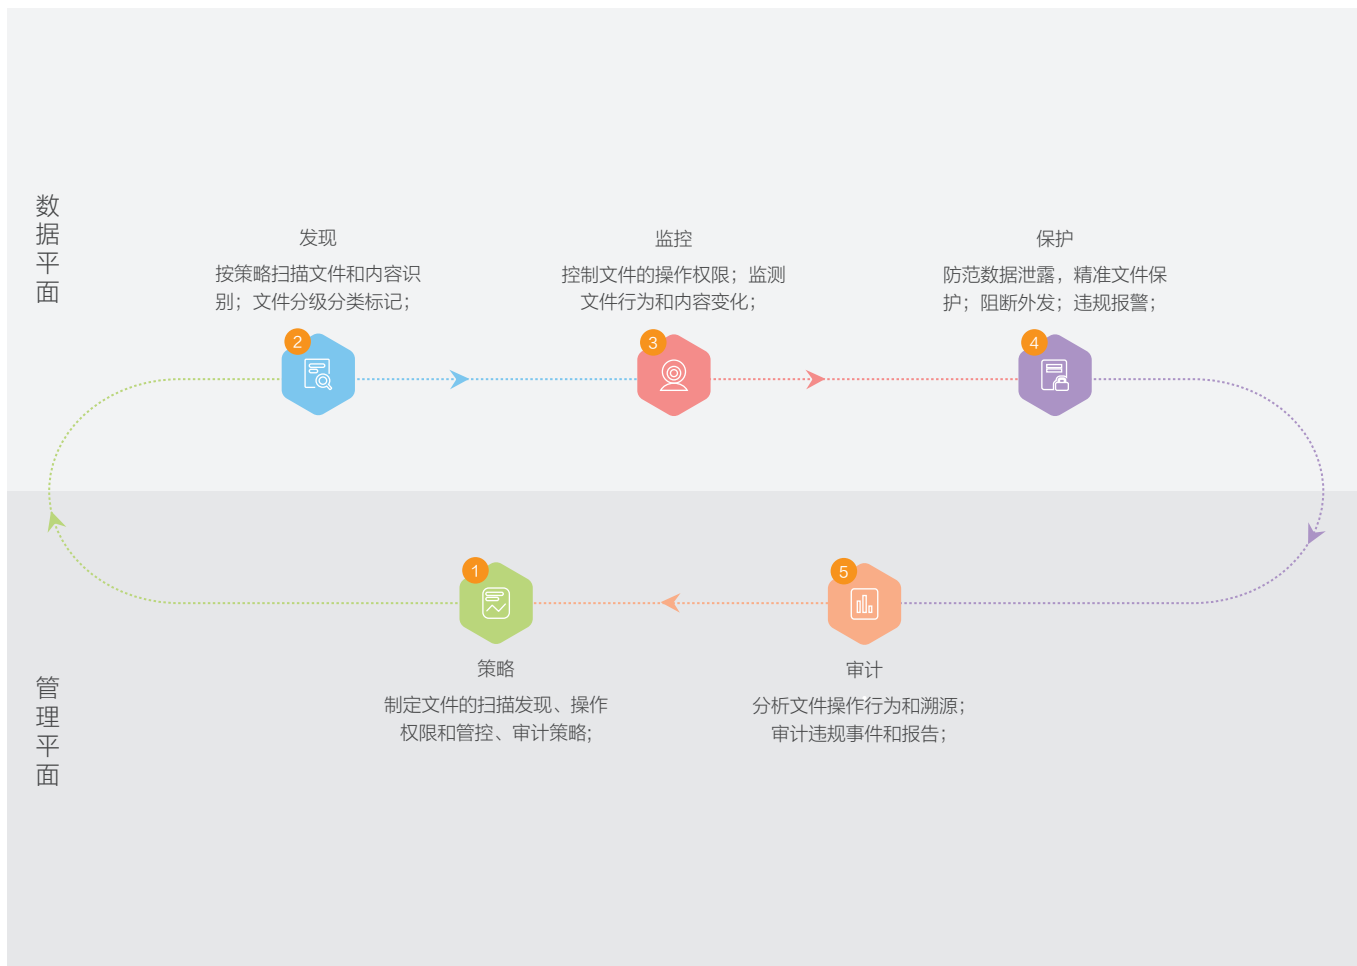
数据平面

发现
按策略扫描文件和内容识别；文件分级分类标记；

2

监控
控制文件的操作权限；监测文件行为和内容变化；

3

保护
防范数据泄露，精准文件保护；阻断外发；违规报警；

4

管理平面

1

策略
制定文件的扫描发现、操作权限和管控、审计策略；

5

审计
分析文件操作行为和溯源；审计违规事件和报告；